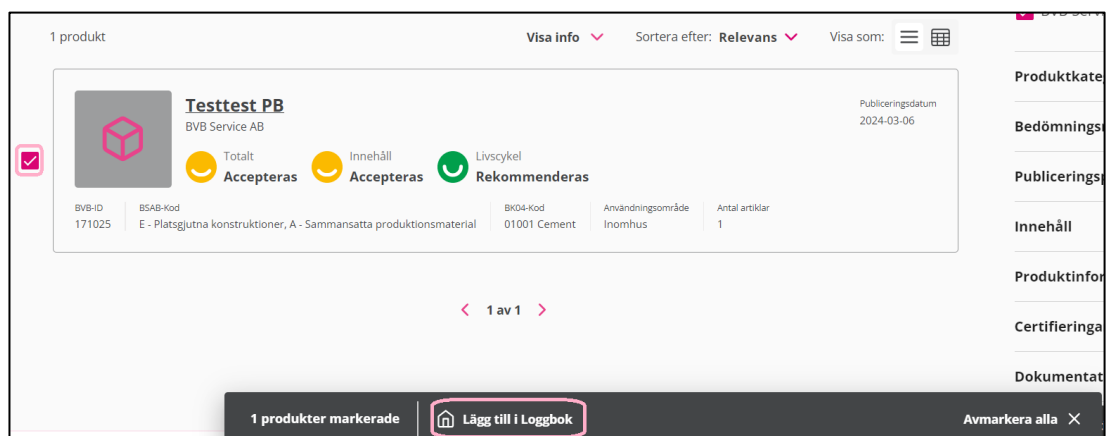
1 produkt

Visa info

Sortera efter: Relevans

Visa som:

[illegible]

Produktkate

Bedömnings

Publicerings

Innehåll

Produktinfor

Certifieringa

Dokumentat

Testtest PB

BVB Service AB

Totalt
Accepteras

Innehåll
Accepteras

Livscykel
Rekommenderas

Publiceringsdatum
2024-03-06

| BVB-ID | BSAB-Kod | BK04-Kod | Användningsområde | Antal artiklar |
|---|---|---|---|---|
| 171025 | E - Platsgjutna konstruktioner, A - Sammansatta produktionsmaterial | 01001 Cement | Inomhus | 1 |

1 av 1

1 produkter markerade

Lägg till i Loggbok

Avmarkera alla